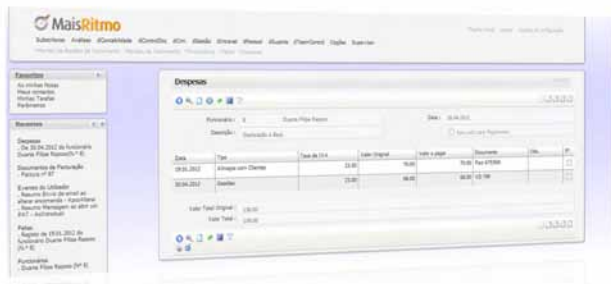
MaisRitmo

Subscrever Análise #Contabilidade #ComerDis #Crm #Gestão #Imover #Manual #Suporte #TeamControl Opções Supervisor

Favoritos
As minhas Notas
Meus contactos
Minhas Tarefas
Parâmetros

Recentes
Despesas
. De 20.04.2012 do funcionário Duarte Filipe Raposo(Nº 8)
Documentos de Facturação
. Factura nº 17
Eventos do Utilizador
. Resumo Envio de email ao alterar encomenda
. Resumo Mensagem ao abrir um Ent
Faltas
. Registo de 19.01.2012 do funcionário Duarte Filipe Raposo (Nº 8)
Funcionários
. Duarte Filipe Raposo (Nº 8)

Despesas

Funcionário: 8 Duarte Filipe Raposo
Data: 20.04.2012
Descrição: Deslocação a Braga

| Data | Tipo | Taxa de IVA | Valor Original | Valor a pagar | Documento | Obs. |
|---|---|---|---|---|---|---|
| 19.01.2012 | Almoços com Clientes | 23.00 | 70.00 | 70.00 | Fact XTF200 | |
| 20.04.2012 | Gasolina | 23.00 | 60.00 | 60.00 | VD 789 | |

Valor Total Original: 130.00
Valor Total: 130.00